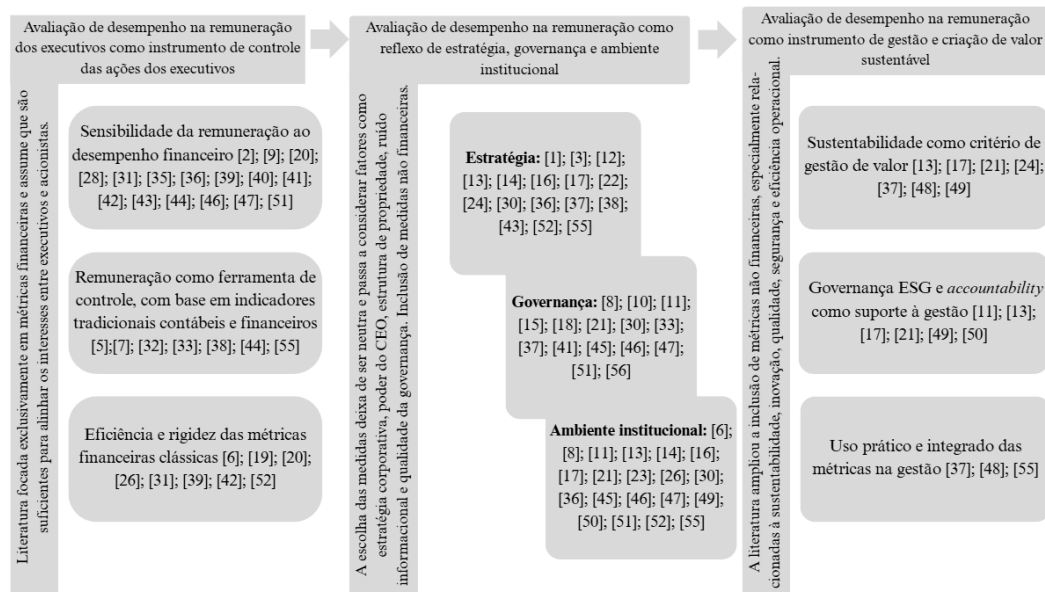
Avaliação de desempenho na remuneração dos executivos como instrumento de controle das ações dos executivos

Literatura focada exclusivamente em métricas financeiras e assume que são suficientes para alinhar os interesses entre executivos e acionistas.

Sensibilidade da remuneração ao desempenho financeiro [2]; [9]; [20]; [28]; [31]; [35]; [36]; [39]; [40]; [41]; [42]; [43]; [44]; [46]; [47]; [51]

Remuneração como ferramenta de controle, com base em indicadores tradicionais contábeis e financeiros [5];[7]; [32]; [33]; [38]; [44]; [55]

Eficiência e rigidez das métricas financeiras clássicas [6]; [19]; [20]; [26]; [31]; [39]; [42]; [52]

Avaliação de desempenho na remuneração como reflexo de estratégia, governança e ambiente institucional

A escolha das medidas deixa de ser neutra e passa a considerar fatores como estratégia corporativa, poder do CEO, estrutura de propriedade, ruído informacional e qualidade da governança. Inclusão de medidas não financeiras.

**Estratégia:** [1]; [3]; [12]; [13]; [14]; [16]; [17]; [22]; [24]; [30]; [36]; [37]; [38]; [43]; [52]; [55]

**Governança:** [8]; [10]; [11]; [15]; [18]; [21]; [30]; [33]; [37]; [41]; [45]; [46]; [47]; [51]; [56]

**Ambiente institucional:** [6]; [8]; [11]; [13]; [14]; [16]; [17]; [21]; [23]; [26]; [30]; [36]; [45]; [46]; [47]; [49]; [50]; [51]; [52]; [55]

Avaliação de desempenho na remuneração como instrumento de gestão e criação de valor sustentável

A literatura ampliou a inclusão de métricas não financeiras, especialmente relacionadas à sustentabilidade, inovação, qualidade, segurança e eficiência operacional.

Sustentabilidade como critério de gestão de valor [13]; [17]; [21]; [24]; [37]; [48]; [49]

Governança ESG e *accountability* como suporte à gestão [11]; [13]; [17]; [21]; [49]; [50]

Uso prático e integrado das métricas na gestão [37]; [48]; [55]